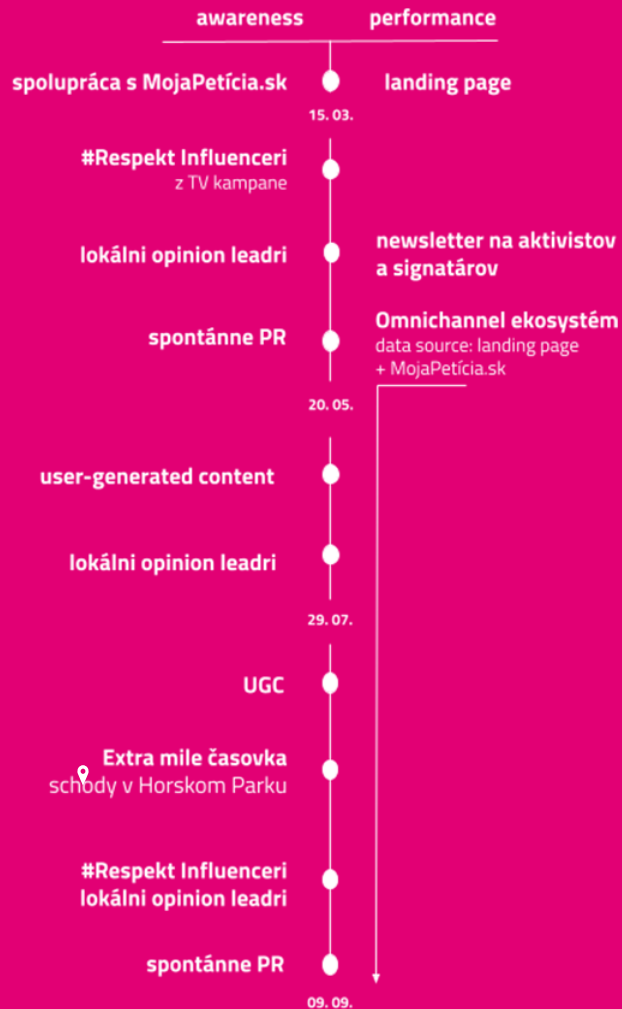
awareness performance

spolupráca s MojaPetícia.sk

landing page

15. 03.

#Respekt Influenceri
z TV kampane

lokálni opinion leadri

newsletter na aktivistov a signatárov

spontánne PR

Omnichannel ekosystém
data source: landing page + MojaPetícia.sk

20. 05.

user-generated content

lokálni opinion leadri

29. 07.

UGC

Extra mile časovka
schody v Horskom Parku

#Respekt Influenceri
lokálni opinion leadri

spontánne PR

09. 09.